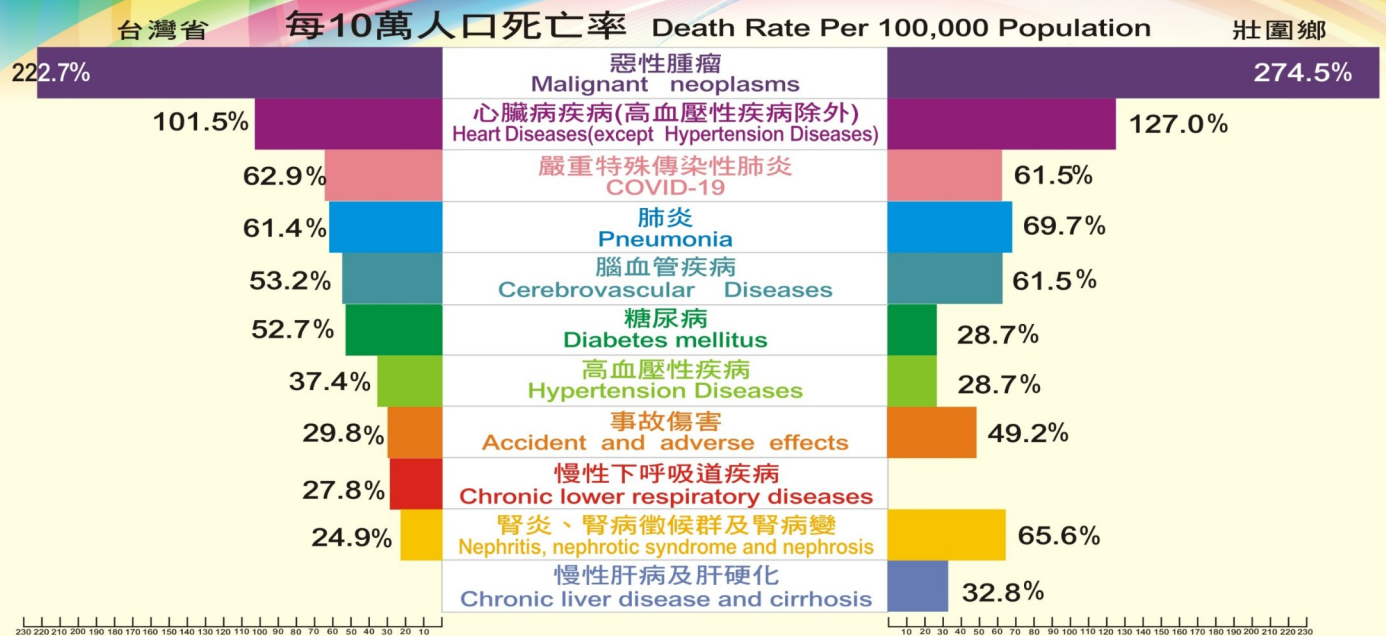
台灣省 每10萬人口死亡率 Death Rate Per 100,000 Population 壯圍鄉

| 台灣省 | | 壯圍鄉 |
|---|---|---|
| 222.7% | 惡性腫瘤 Malignant neoplasms | 274.5% |
| 101.5% | 心臟病疾病(高血壓性疾病除外) Heart Diseases(except Hypertension Diseases) | 127.0% |
| 62.9% | 嚴重特殊傳染性肺炎 COVID-19 | 61.5% |
| 61.4% | 肺炎 Pneumonia | 69.7% |
| 53.2% | 腦血管疾病 Cerebrovascular Diseases | 61.5% |
| 52.7% | 糖尿病 Diabetes mellitus | 28.7% |
| 37.4% | 高血壓性疾病 Hypertension Diseases | 28.7% |
| 29.8% | 事故傷害 Accident and adverse effects | 49.2% |
| 27.8% | 慢性下呼吸道疾病 Chronic lower respiratory diseases | |
| 24.9% | 腎炎、腎病徵候群及腎病變 Nephritis, nephrotic syndrome and nephrosis | 65.6% |
| | 慢性肝病及肝硬化 Chronic liver disease and cirrhosis | 32.8% |

230 220 210 200 190 180 170 160 150 140 130 120 110 100 90 80 70 60 50 40 30 20 10

10 20 30 40 50 60 70 80 90 100 110 120 130 140 150 160 170 180 190 200 210 220 230